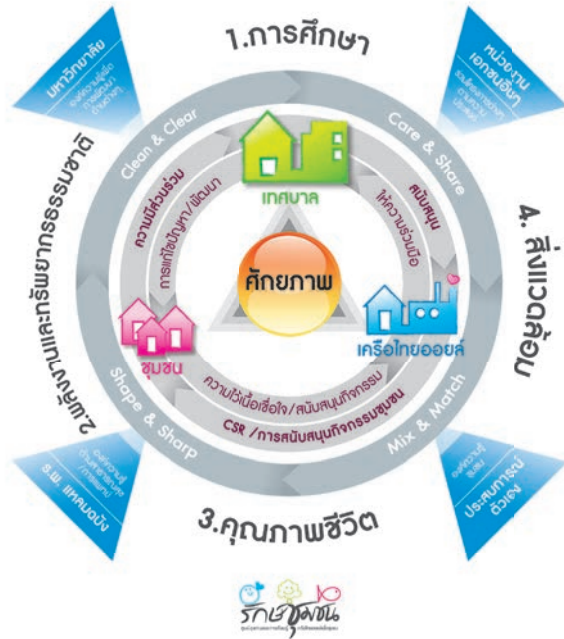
1.การศึกษา

มหาวิทยาลัย
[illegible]

หน่วยงานเอกชนอื่นๆ
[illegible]

2.พลังงานและทรัพยากรธรรมชาติ

4. สิ่งแวดล้อม

Clean & Clear

Care & Share

เทศบาล

ความมีส่วนร่วม

การแก้ไขปัญหา/พัฒนา

สนับสนุน

ให้ความช่วยเหลือ

ศักยภาพ

ชุมชน

เครือไทยออยล์

ความไว้เนื้อเชื่อใจ/สนับสนุนกิจกรรม

CSR /การสนับสนุนกิจกรรมชุมชน

Shape & Sharp

Mix & Match

ร.พ. แหลมฉบัง
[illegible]

ประสบการณ์ตัวเอง
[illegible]

3.คุณภาพชีวิต

รักษ์ชุมชน
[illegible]